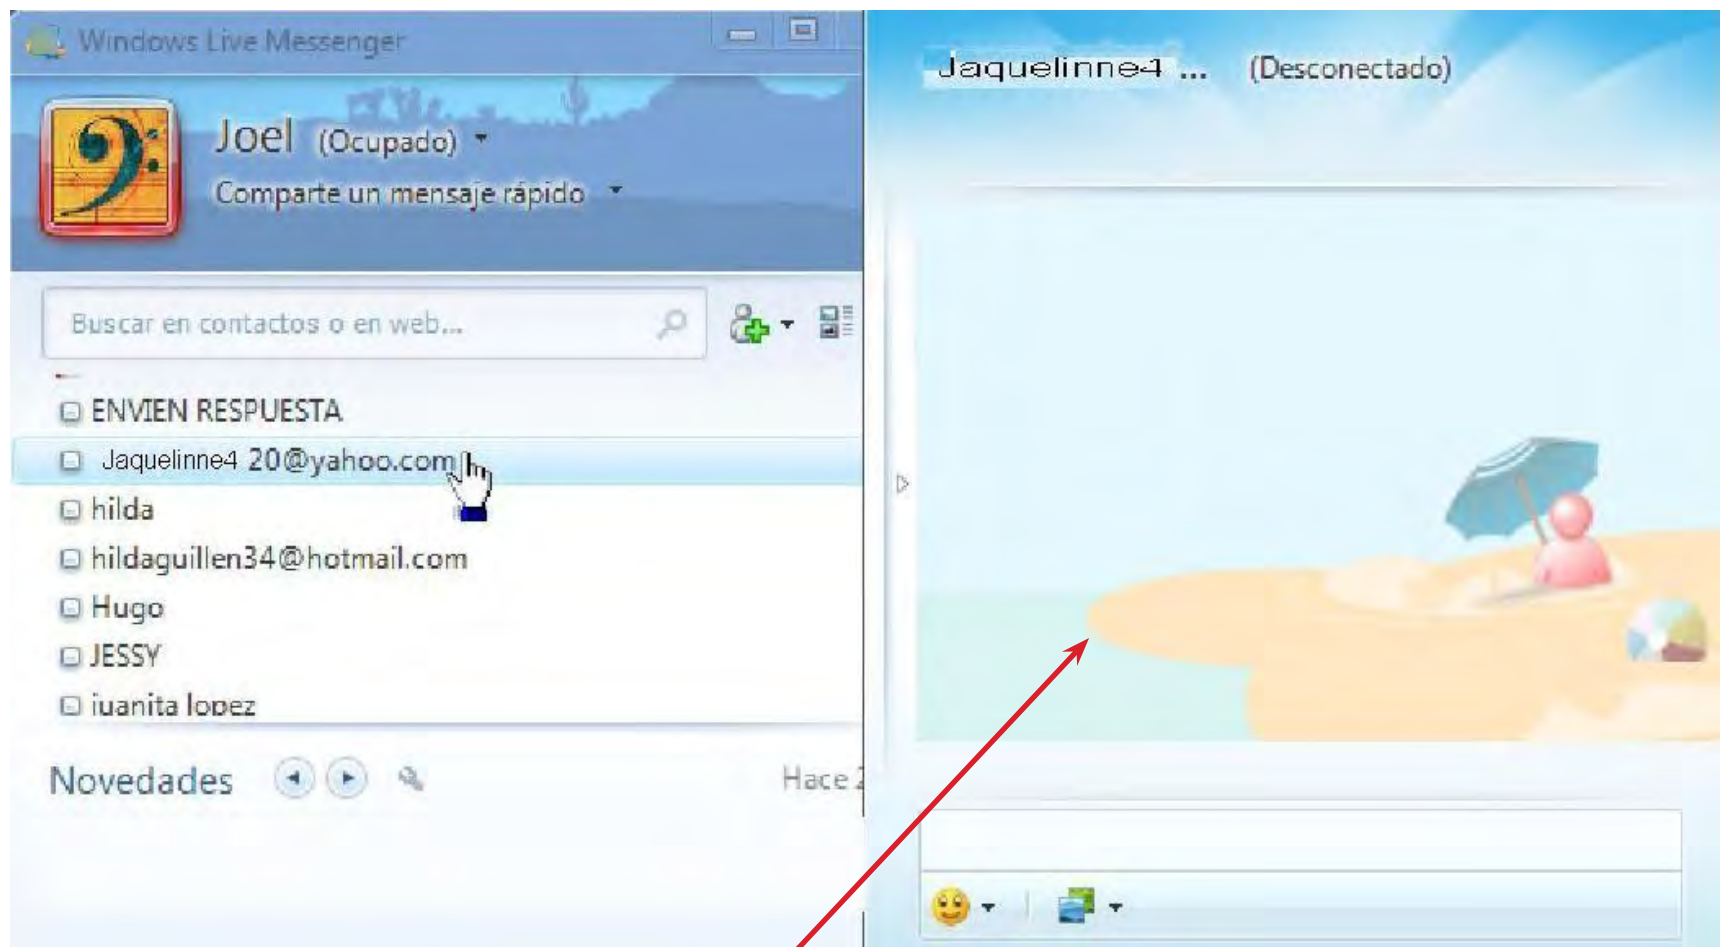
Windows Live Messenger

Joel (Ocupado)

Comparte un mensaje rápido

Buscar en contactos o en web...

ENVIEN RESPUESTA

Jaquelinne4 20@yahoo.com

hilda

hildaguillen34@hotmail.com

Hugo

JESSY

juanita lopez

Novedades

Hace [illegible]

Jaquelinne4 ... (Desconectado)